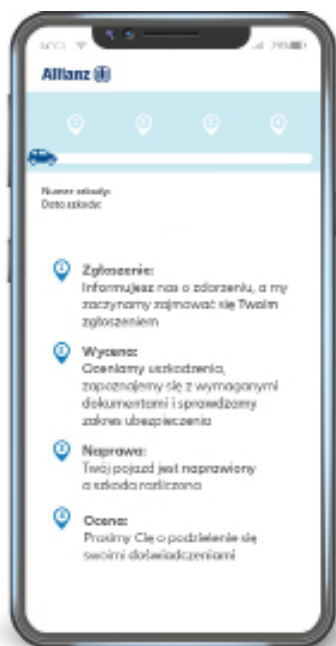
Allianz

Numer szkody:
Data szkody:

Zgłoszenie:
Informujesz nas o zdarzeniu, a my zaczynamy zajmować się Twoim zgłoszeniem

Wycena:
Oceniamy uszkodzenia, zapoznajemy się z wymaganymi dokumentami i sprawdzamy zakres ubezpieczenia

Naprawa:
Twój pojazd jest naprawiony a szkoda rozliczona

Ocena:
Prosimy Cię o podzielenie się swoimi doświadczeniami